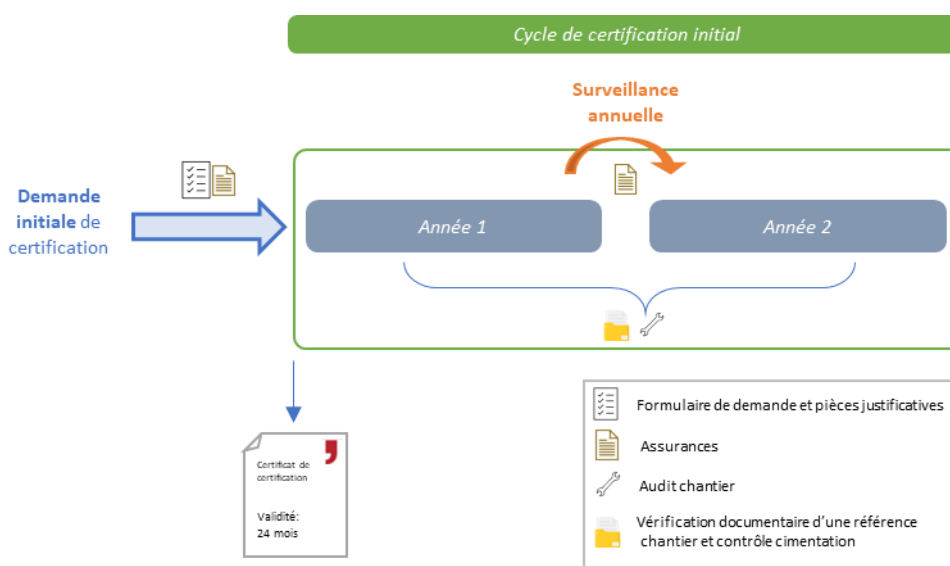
Cycle de certification initial

Surveillance annuelle

Demande initiale de certification

Année 1

Année 2

Certificat de certification

Validité: 24 mois

Formulaire de demande et pièces justificatives

Assurances

Audit chantier

Vérification documentaire d'une référence chantier et contrôle cimentation